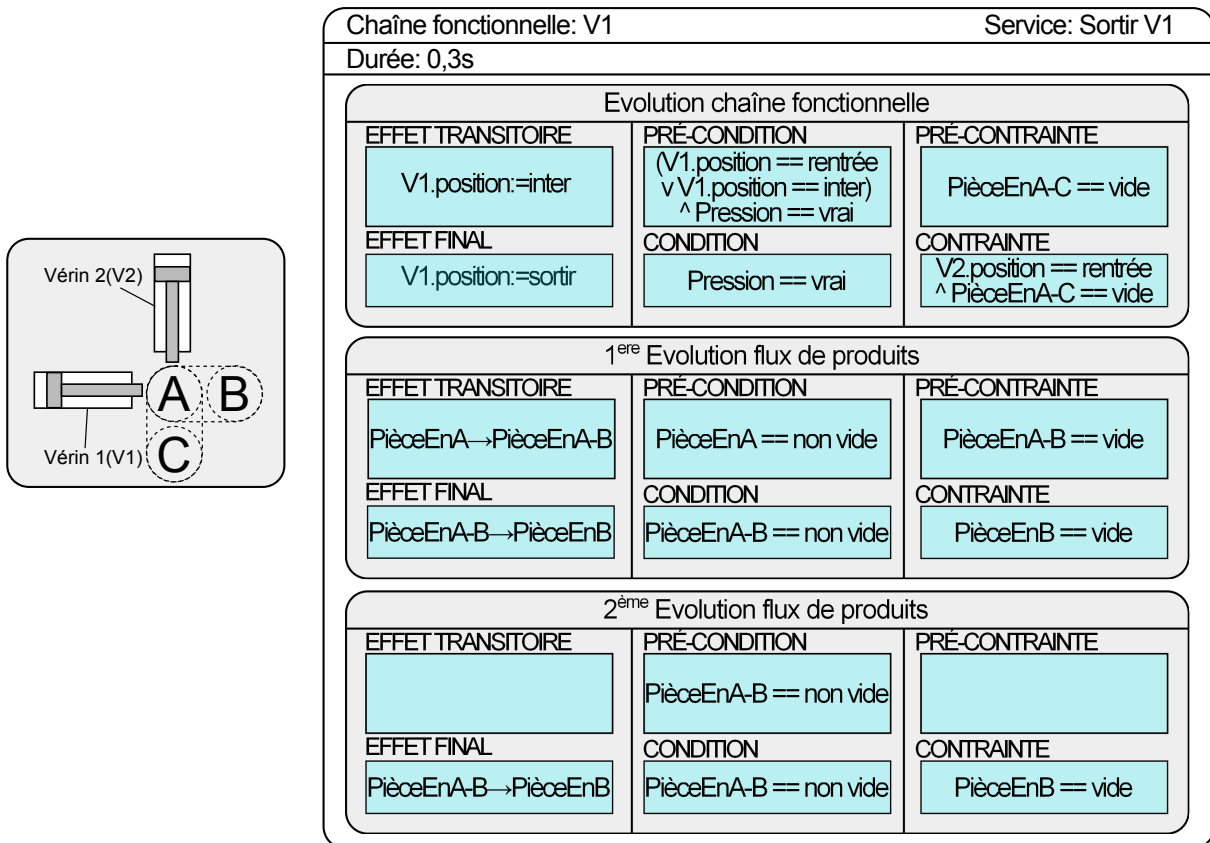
Vérin 2(V2)

A

B

C

Vérin 1(V1)

Chaîne fonctionnelle: V1

Service: Sortir V1

Durée: 0,3s

Evolution chaîne fonctionnelle

EFFET TRANSITOIRE

V1.position:=inter

EFFET FINAL

V1.position:=sortir

PRÉ-CONDITION

(V1.position == rentrée v V1.position == inter) ^ Pression == vrai

CONDITION

Pression == vrai

PRÉ-CONTRAINTE

PièceEnA-C == vide

CONTRAINTE

V2.position == rentrée ^ PièceEnA-C == vide

1$^{ere}$ Evolution flux de produits

EFFET TRANSITOIRE

PièceEnA→PièceEnA-B

EFFET FINAL

PièceEnA-B→PièceEnB

PRÉ-CONDITION

PièceEnA == non vide

CONDITION

PièceEnA-B == non vide

PRÉ-CONTRAINTE

PièceEnA-B == vide

CONTRAINTE

PièceEnB == vide

2$^{ème}$ Evolution flux de produits

EFFET TRANSITOIRE

EFFET FINAL

PièceEnA-B→PièceEnB

PRÉ-CONDITION

PièceEnA-B == non vide

CONDITION

PièceEnA-B == non vide

PRÉ-CONTRAINTE

CONTRAINTE

PièceEnB == vide